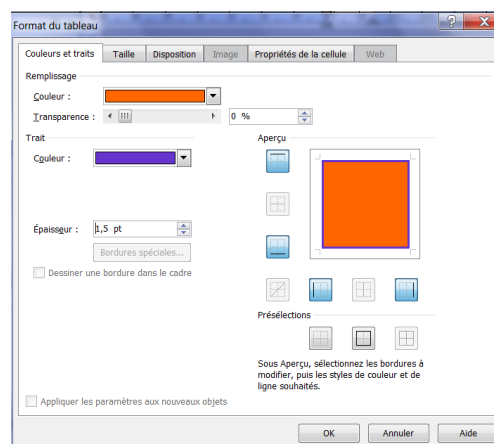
Format du tableau

Couleurs et traits | Taille | Disposition | Image | Propriétés de la cellule | Web

Remplissage

Couleur :

Transparence :

0 %

Trait

Couleur :

Aperçu

Épaisseur : 1,5 pt

Bordures spéciales...

Dessiner une bordure dans le cadre

Présélections

Sous Aperçu, sélectionnez les bordures à modifier, puis les styles de couleur et de ligne souhaités.

Appliquer les paramètres aux nouveaux objets

OK

Annuler

Aide